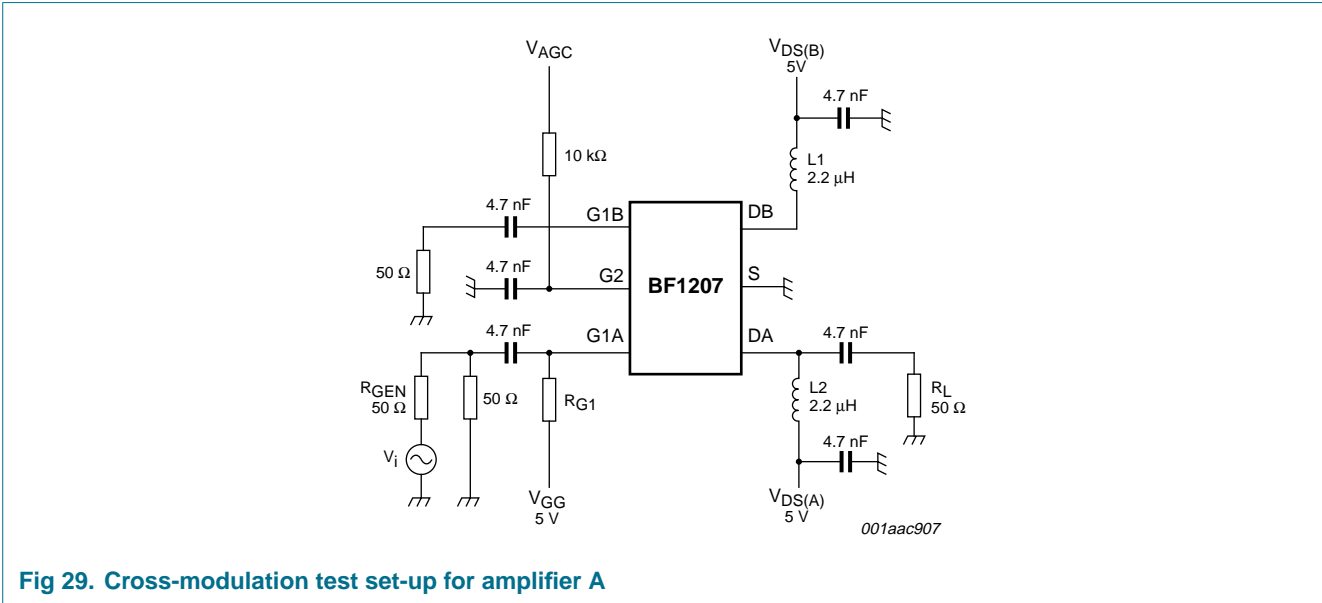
$V_{AGC}$

$V_{DS(B)}$
5V

4.7 nF

10 kΩ

L1
2.2 μH

4.7 nF

G1B

DB

4.7 nF

G2

S

50 Ω

BF1207

4.7 nF

G1A

DA

4.7 nF

$R_{GEN}$
50 Ω

50 Ω

$R_{G1}$

L2
2.2 μH

$R_L$
50 Ω

$V_i$

4.7 nF

$V_{GG}$
5 V

$V_{DS(A)}$
5 V

001aac907

Fig 29. Cross-modulation test set-up for amplifier A